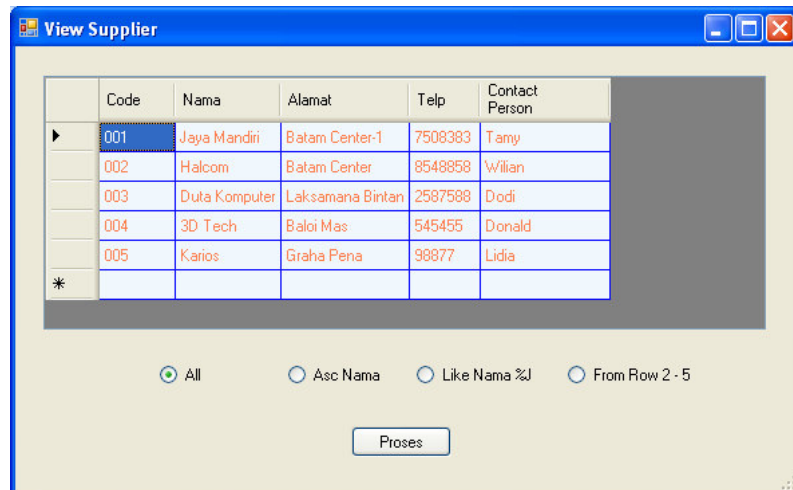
View Supplier

| | Code | Nama | Alamat | Telp | Contact Person |
|---|---|---|---|---|---|
| ▸ | 001 | Jaya Mandiri | Batam Center-1 | 7508383 | Tamy |
| | 002 | Halcom | Batam Center | 8548858 | Wilian |
| | 003 | Duta Komputer | Laksamana Bintan | 2587588 | Dodi |
| | 004 | 3D Tech | Baloi Mas | 545455 | Donald |
| | 005 | Karios | Graha Pena | 98877 | Lidia |
| * | | | | | |

All
Asc Nama
Like Nama %J
From Row 2 - 5

Proses